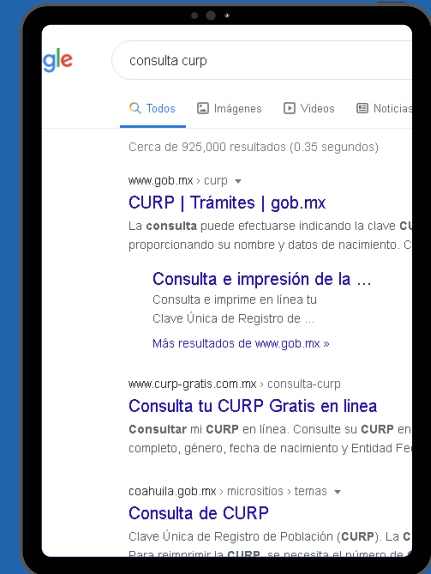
gle

consulta curp

Todos Imágenes Videos Noticias

Cerca de 925,000 resultados (0.35 segundos)

www.gob.mx › curp

CURP | Trámites | gob.mx

La consulta puede efectuarse indicando la clave CU proporcionando su nombre y datos de nacimiento. C

Consulta e impresión de la ...

Consulta e imprime en línea tu Clave Única de Registro de ...

Más resultados de www.gob.mx »

www.curp-gratis.com.mx › consulta-curp

Consulta tu CURP Gratis en linea

Consultar mi CURP en línea. Consulte su CURP en completo, género, fecha de nacimiento y Entidad Fe

coahuila.gob.mx › micrositios › temas

Consulta de CURP

Clave Única de Registro de Población (CURP). La C

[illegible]